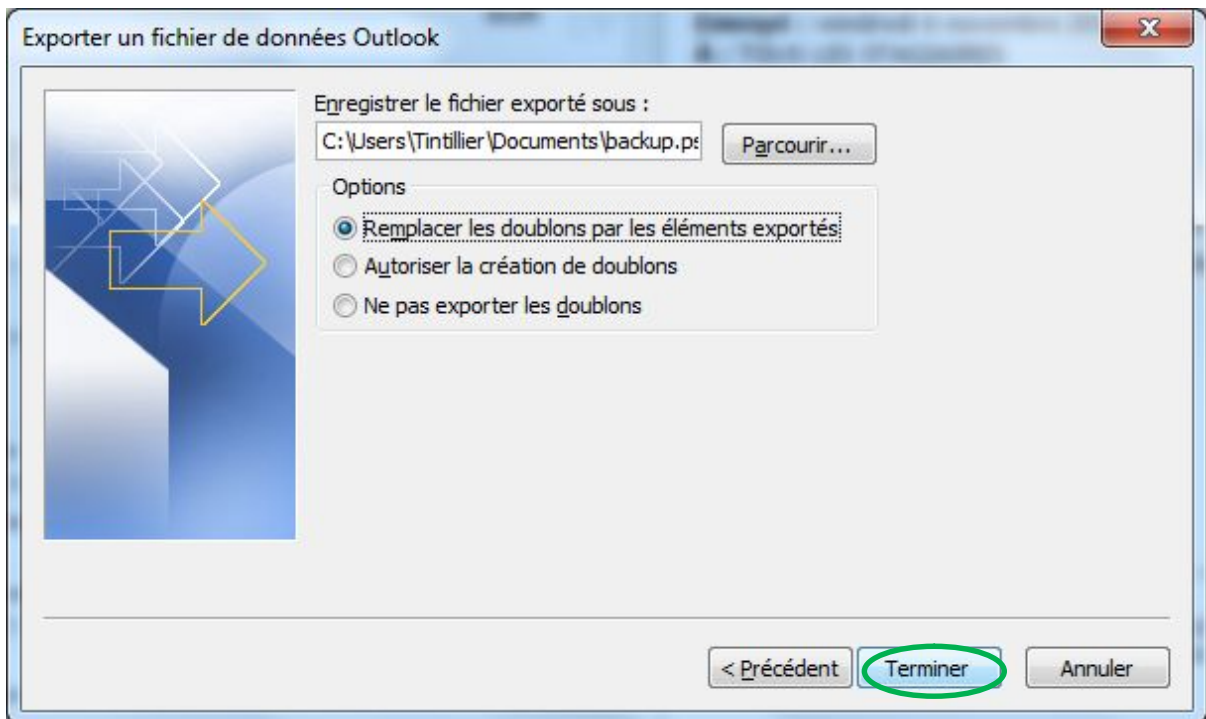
Exporter un fichier de données Outlook

Enregistrer le fichier exporté sous :

C:\Users\Tintillier\Documents\backup.ps

Parcourir...

Options

Remplacer les doublons par les éléments exportés

Autoriser la création de doublons

Ne pas exporter les doublons

< Précédent

Terminer

Annuler